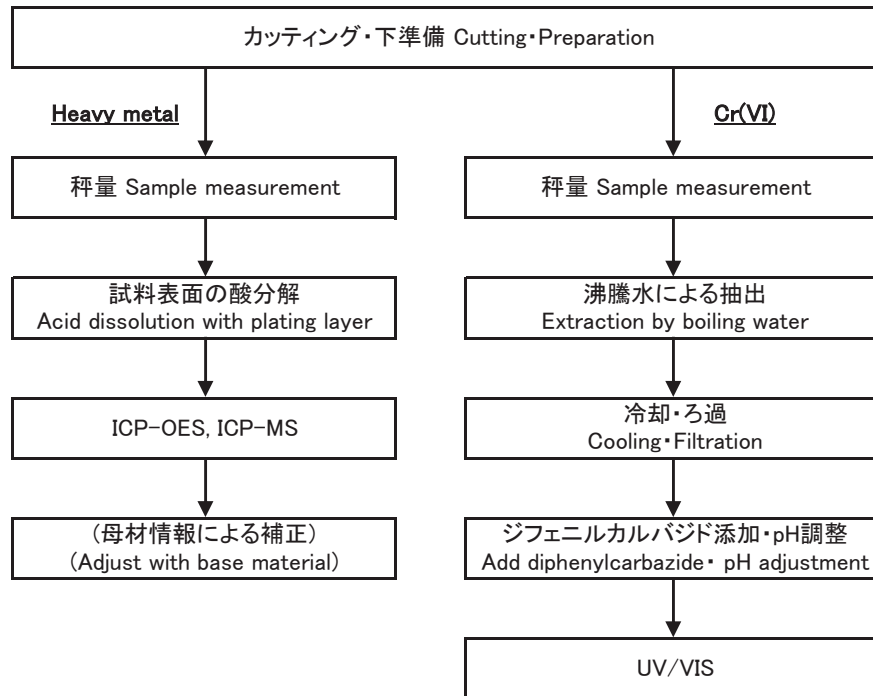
カッティング・下準備 Cutting・Preparation

Heavy metal

秤量 Sample measurement

試料表面の酸分解
Acid dissolution with plating layer

ICP-OES, ICP-MS

（母材情報による補正）
（Adjust with base material）

Cr(VI)

秤量 Sample measurement

沸騰水による抽出
Extraction by boiling water

冷却・ろ過
Cooling・Filtration

ジフェニルカルバジド添加・pH調整
Add diphenylcarbazide・ pH adjustment

UV/VIS